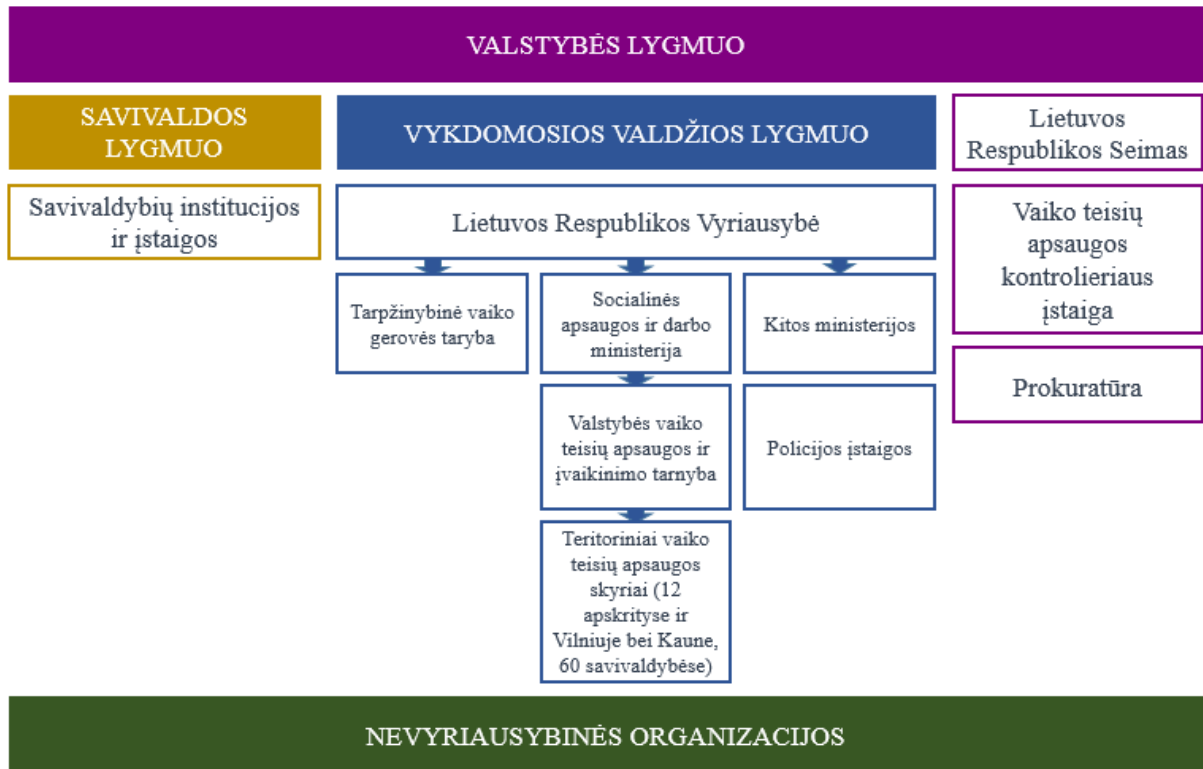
VALSTYBĖS LYGMUO

SAVIVALDOS LYGMUO

VYKDOMOSIOS VALDŽIOS LYGMUO

Lietuvos Respublikos Seimas

Savivaldybių institucijos ir įstaigos

Lietuvos Respublikos Vyriausybė

Vaiko teisių apsaugos kontrolieriaus įstaiga

Tarpžinybinė vaiko gerovės taryba

Socialinės apsaugos ir darbo ministerija

Kitos ministerijos

Prokuratūra

Valstybės vaiko teisių apsaugos ir įvaikinimo tarnyba

Policijos įstaigos

Teritoriniai vaiko teisių apsaugos skyriai (12 apskrityse ir Vilniuje bei Kaune, 60 savivaldybėse)

NEVYRIAUSYBINĖS ORGANIZACIJOS